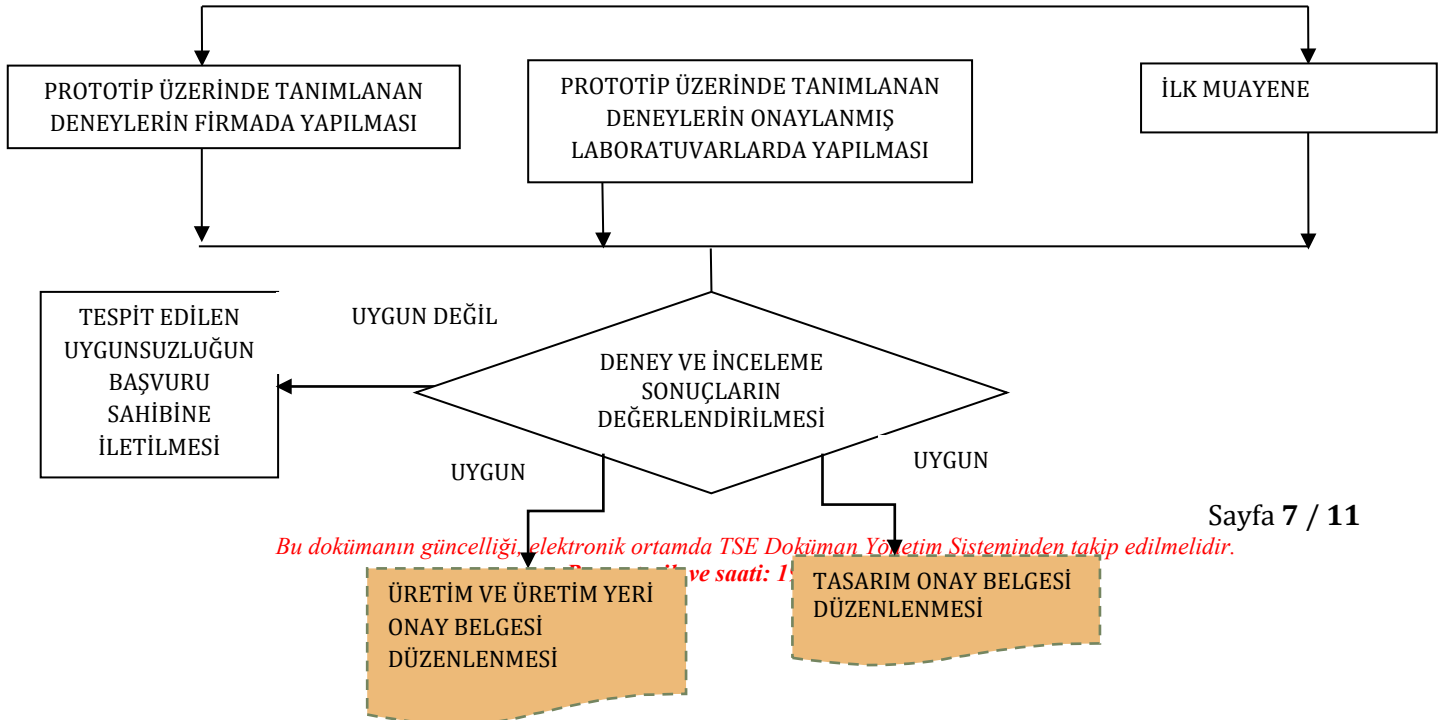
PROTOTİP ÜZERİNDE TANIMLANAN DENEYLERİN FİRMADA YAPILMASI

PROTOTİP ÜZERİNDE TANIMLANAN DENEYLERİN ONAYLANMIŞ LABORATUVARLARDA YAPILMASI

İLK MUAYENE

TESPİT EDİLEN UYGUNSUZLUĞUN BAŞVURU SAHİBİNE İLETİLMESİ

UYGUN DEĞİL

DENEY VE İNCELEME SONUÇLARIN DEĞERLENDİRİLMESİ

UYGUN

UYGUN

Sayfa **7** / **11**

*Bu dokümanın güncelliği, elektronik ortamda TSE Doküman Yö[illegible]etim Sisteminden takip edilmelidir.*

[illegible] ve saati: 1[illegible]

ÜRETİM VE ÜRETİM YERİ ONAY BELGESİ DÜZENLENMESİ

TASARIM ONAY BELGESİ DÜZENLENMESİ